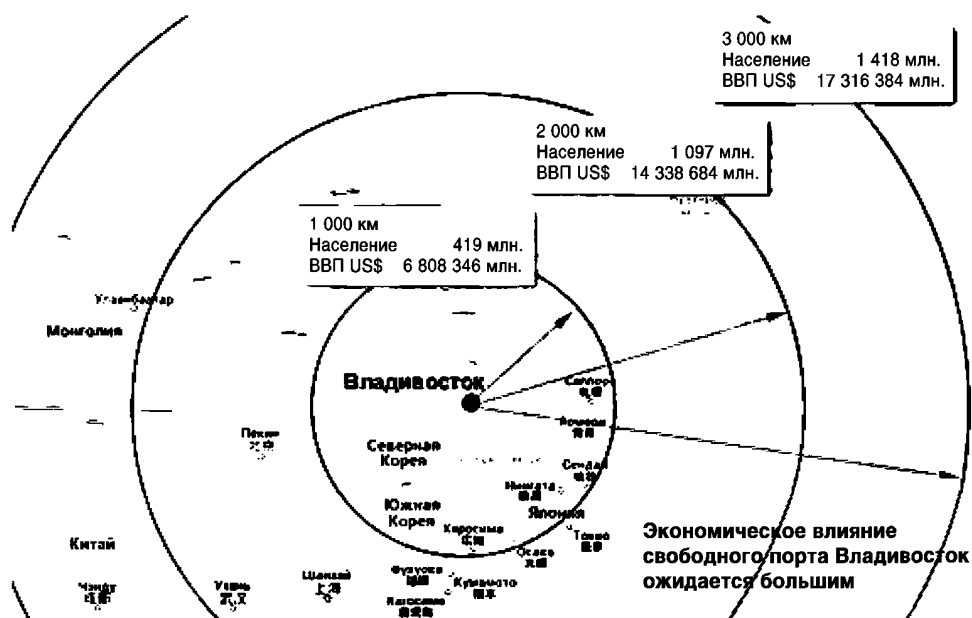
3 000 км
Население 1 418 млн.
ВВП US$ 17 316 384 млн.

2 000 км
Население 1 097 млн.
ВВП US$ 14 338 684 млн.

1 000 км
Население 419 млн.
ВВП US$ 6 808 346 млн.

Улан-Батор
Монголия
Владивосток
Саппоро
Аомори
Сендай
Пекин
Северная Корея
Ниигата
Южная Корея
Япония
Хиросима
Токио
Осака
Китай
Фукуока
Кумамото
Кагосима
Шанхай
Ухань
Чэнду

Экономическое влияние свободного порта Владивосток ожидается большим